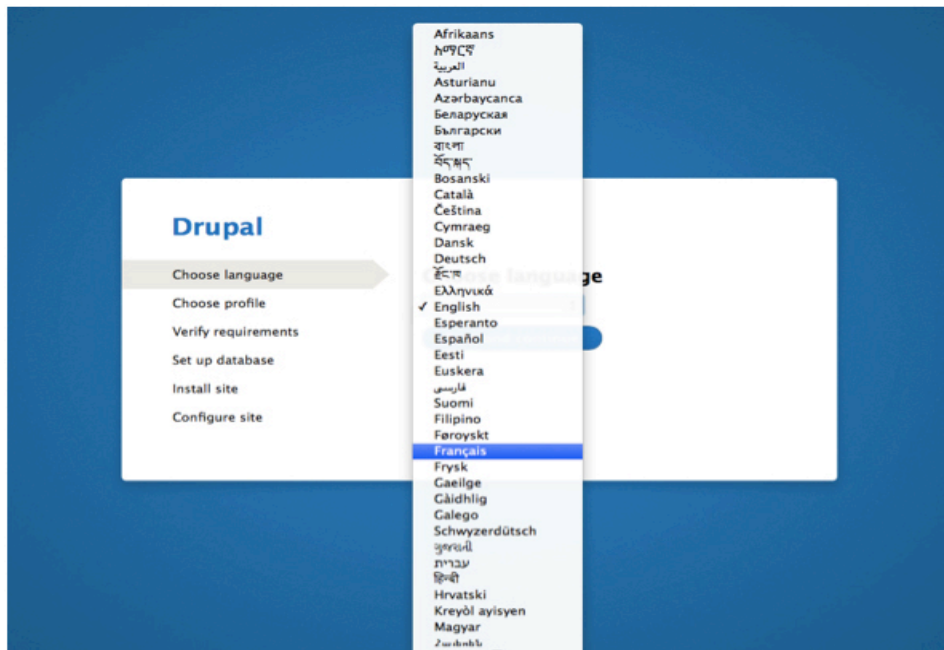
Drupal

Choose language
Choose profile
Verify requirements
Set up database
Install site
Configure site

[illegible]ge

Afrikaans
አማርኛ
العربية
Asturianu
Azərbaycanca
Беларуская
Български
বাংলা
བོད་སྐད་
Bosanski
Català
Čeština
Cymraeg
Dansk
Deutsch
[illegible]
Ελληνικά
✓ English
Esperanto
Español
Eesti
Euskera
فارسی
Suomi
Filipino
Føroyskt
Français
Frysk
Gaeilge
Gàidhlig
Galego
Schwyzerdütsch
ગુજરાતી
עברית
हिन्दी
Hrvatski
Kreyòl ayisyen
Magyar
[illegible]